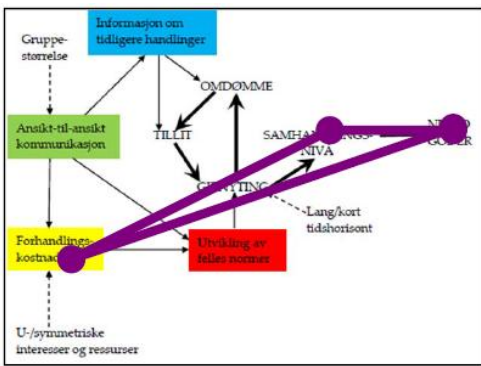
Informasjon om tidligere handlinger

Gruppestørrelse

OMDØMME

Ansikt-til-ansikt kommunikasjon

TILLIT

SAMHANDLINGS-NIVÅ

NETTO GODER

GJENGJELDING

Lang/kort tidshorisont

Forhandlingskostnader

Utvikling av felles normer

U-/symmetriske interesser og ressurser